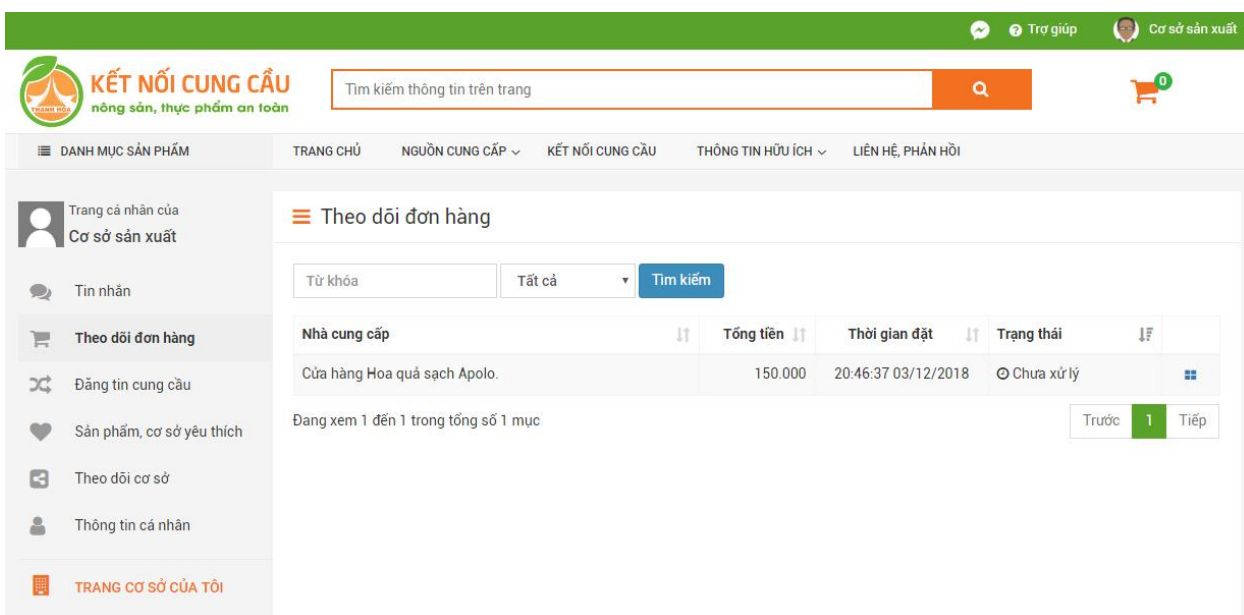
Trợ giúp Cơ sở sản xuất

THANH HÓA
KẾT NỐI CUNG CẦU
nông sản, thực phẩm an toàn

Tìm kiếm thông tin trên trang

0

DANH MỤC SẢN PHẨM
TRANG CHỦ NGUỒN CUNG CẤP KẾT NỐI CUNG CẦU THÔNG TIN HỮU ÍCH LIÊN HỆ, PHẢN HỒI

Trang cá nhân của
Cơ sở sản xuất

Tin nhắn
Theo dõi đơn hàng
Đăng tin cung cầu
Sản phẩm, cơ sở yêu thích
Theo dõi cơ sở
Thông tin cá nhân
TRANG CƠ SỞ CỦA TÔI

Theo dõi đơn hàng

Từ khóa
Tất cả
Tìm kiếm

| Nhà cung cấp | Tổng tiền | Thời gian đặt | Trạng thái | |
|---|---|---|---|---|
| Cửa hàng Hoa quả sạch Apolo. | 150.000 | 20:46:37 03/12/2018 | Chưa xử lý | |

Đang xem 1 đến 1 trong tổng số 1 mục

Trước 1 Tiếp